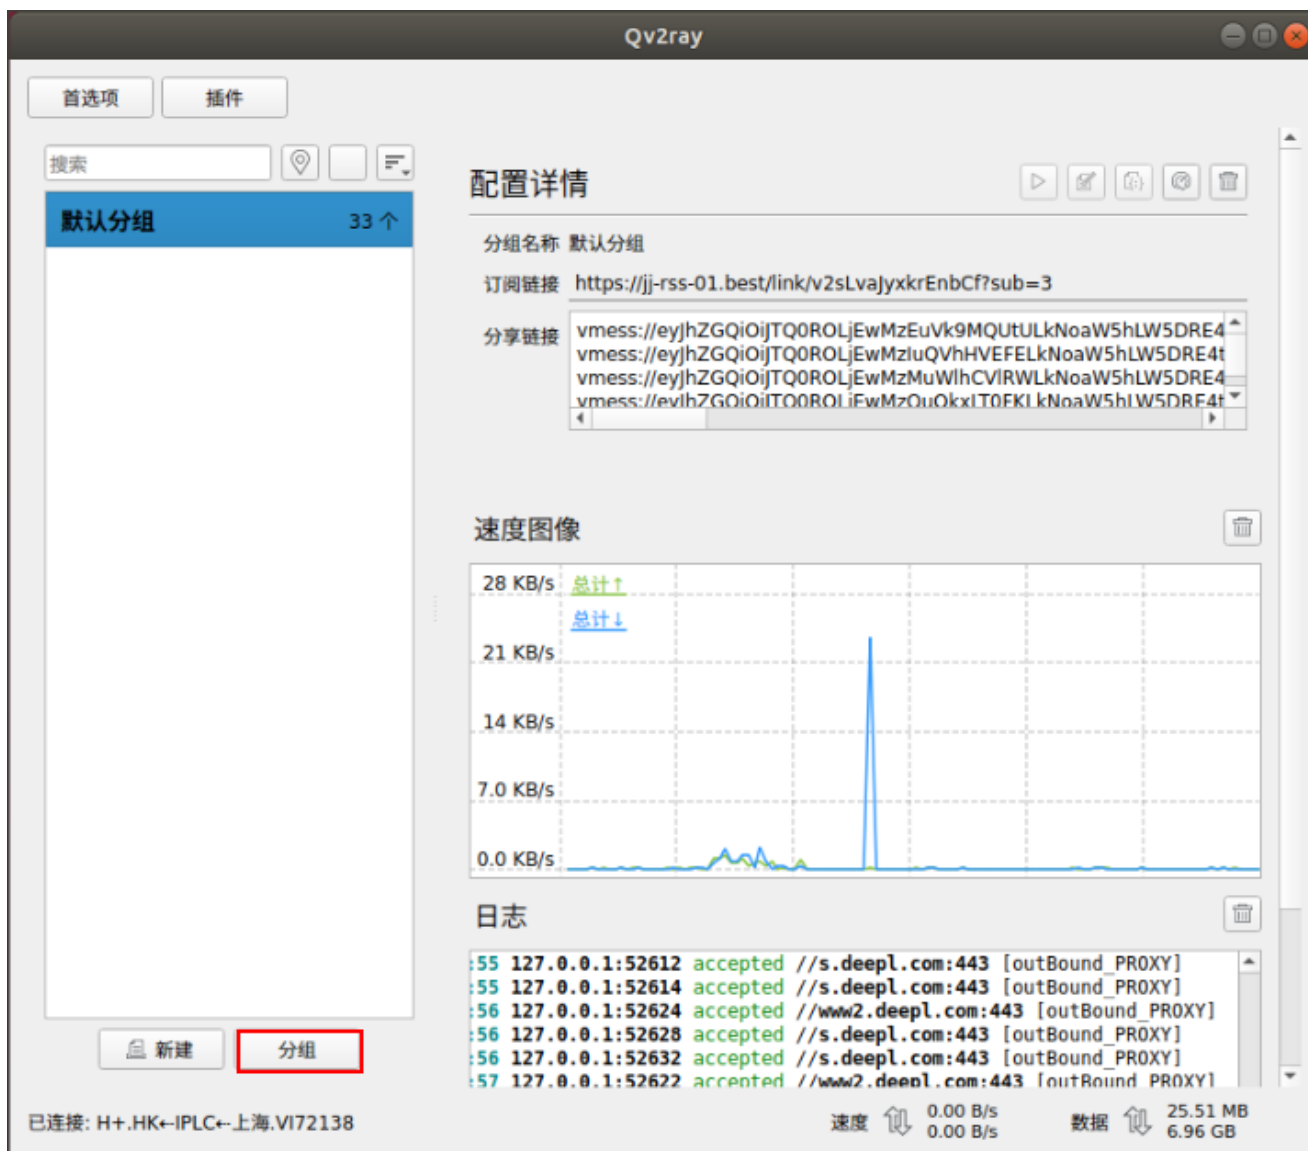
Qv2ray

首选项 插件

搜索

默认分组 33 个

配置详情

分组名称 默认分组

订阅链接 https://jj-rss-01.best/link/v2sLvaJyxkrEnbCf?sub=3

分享链接 vmess://eyJhZGQiOiJTQ0ROLjEwMzEuVk9MQUtULkNoaW5hLW5DRE4
vmess://eyJhZGQiOiJTQ0ROLjEwMzluQVhHVEFELkNoaW5hLW5DRE4t
vmess://eyJhZGQiOiJTQ0ROLjEwMzMuWlhCVlRWLkNoaW5hLW5DRE4
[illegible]

速度图像

28 KB/s 总计↑
总计↓
21 KB/s
14 KB/s
7.0 KB/s
0.0 KB/s

日志

:55 127.0.0.1:52612 accepted //s.deepl.com:443 [outBound_PROXY]
:55 127.0.0.1:52614 accepted //s.deepl.com:443 [outBound_PROXY]
:56 127.0.0.1:52624 accepted //www2.deepl.com:443 [outBound_PROXY]
:56 127.0.0.1:52628 accepted //s.deepl.com:443 [outBound_PROXY]
:56 127.0.0.1:52632 accepted //s.deepl.com:443 [outBound_PROXY]
:57 127.0.0.1:52622 accepted //www2.deepl.com:443 [outBound_PROXY]

新建 分组

已连接: H+.HK←IPLC←上海.VI72138

速度 0.00 B/s 0.00 B/s

数据 25.51 MB 6.96 GB